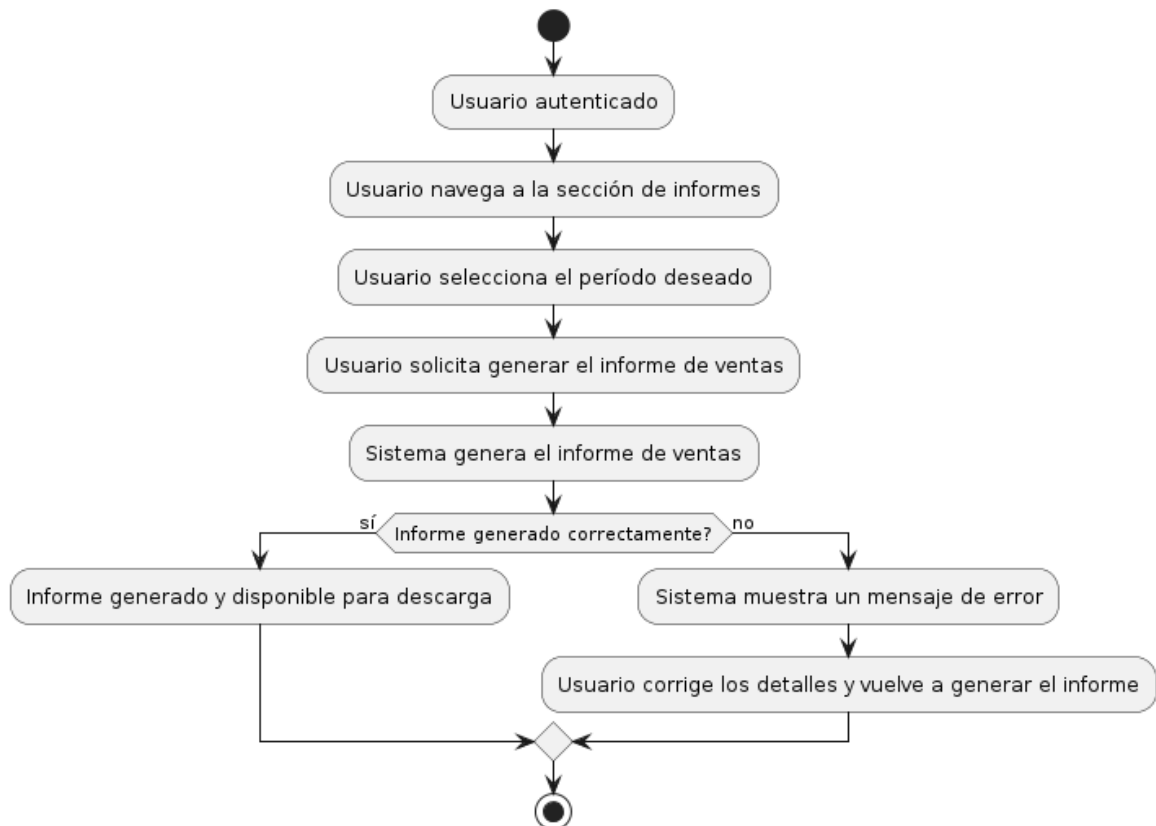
Usuario autenticado

Usuario navega a la sección de informes

Usuario selecciona el período deseado

Usuario solicita generar el informe de ventas

Sistema genera el informe de ventas

sí

Informe generado correctamente?

no

Informe generado y disponible para descarga

Sistema muestra un mensaje de error

Usuario corrige los detalles y vuelve a generar el informe